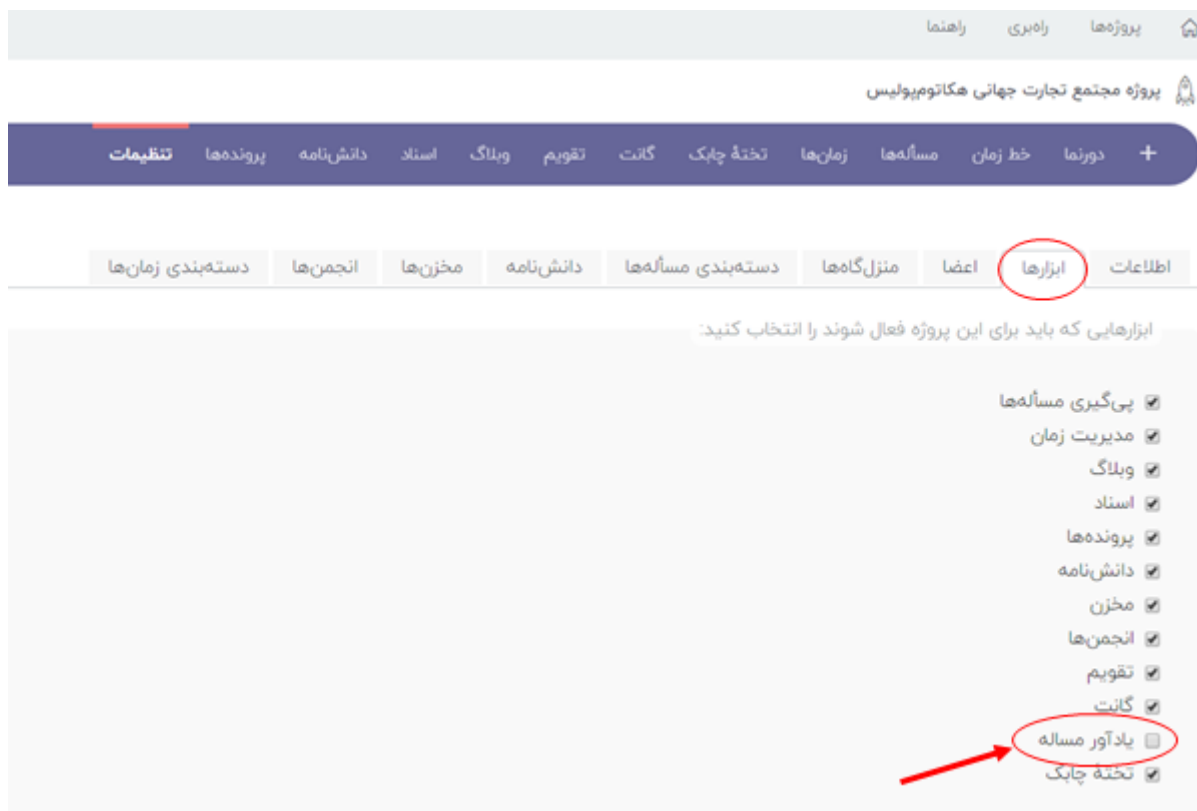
پروژه‌ها راهبری راهنما

پروژه مجتمع تجارت جهانی هکاتومپولیس

+ دورنما خط زمان مسأله‌ها زمان‌ها تختهٔ چابک گانت تقویم وبلاگ اسناد دانش‌نامه پرونده‌ها تنظیمات

اطلاعات ابزارها اعضا منزل‌گاه‌ها دسته‌بندی مسأله‌ها دانش‌نامه مخزن‌ها انجمن‌ها دسته‌بندی زمان‌ها

ابزارهایی که باید برای این پروژه فعال شوند را انتخاب کنید:

پی‌گیری مسأله‌ها
مدیریت زمان
وبلاگ
اسناد
پرونده‌ها
دانش‌نامه
مخزن
انجمن‌ها
تقویم
گانت
یادآور مساله
تختهٔ چابک